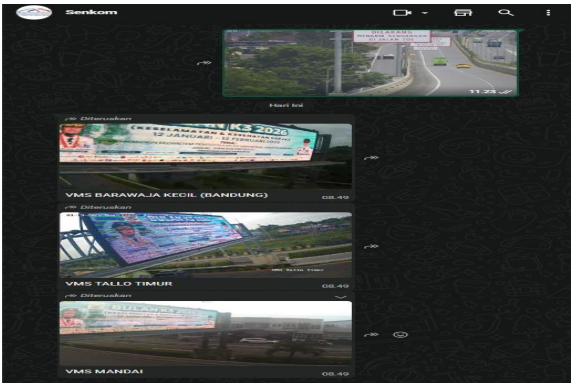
Senkom

DILARANG
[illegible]
DI JALAN TOL

11.23

Hari ini

Diteruskan

KESELAMATAN & KESEHATAN K3 2026
12 JANUARI - 12 FEBRUARI 2026

VMS BARAWAJA KECIL (BANDUNG)

08.49

Diteruskan

VMS TALLO TIMUR

08.49

Diteruskan

BULAN K3

VMS MANDAI

08.49